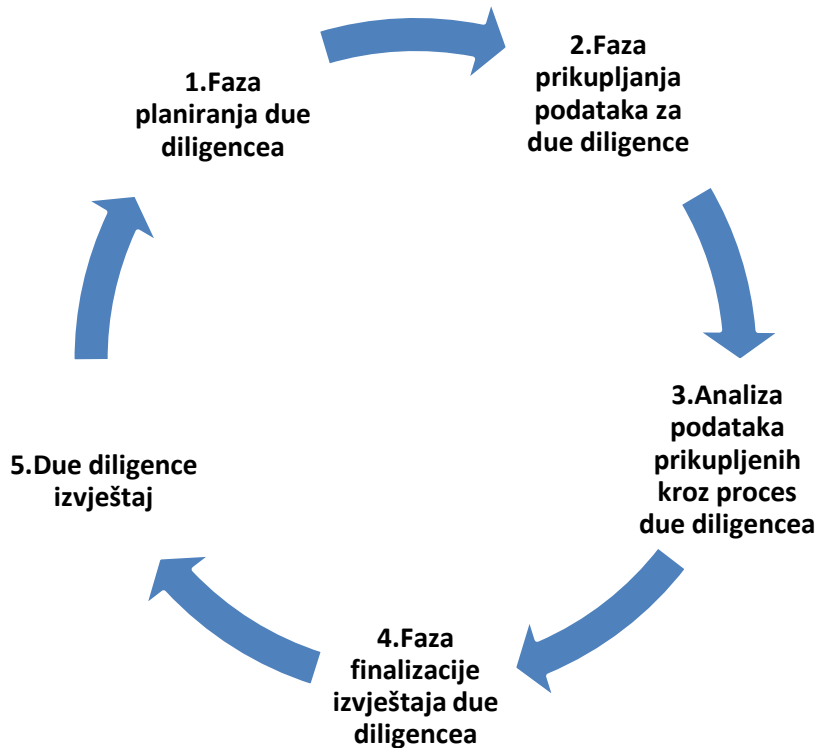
1.Faza planiranja due diligencea

2.Faza prikupljanja podataka za due diligence

3.Analiza podataka prikupljenih kroz proces due diligencea

4.Faza finalizacije izvještaja due diligencea

5.Due diligence izvještaj